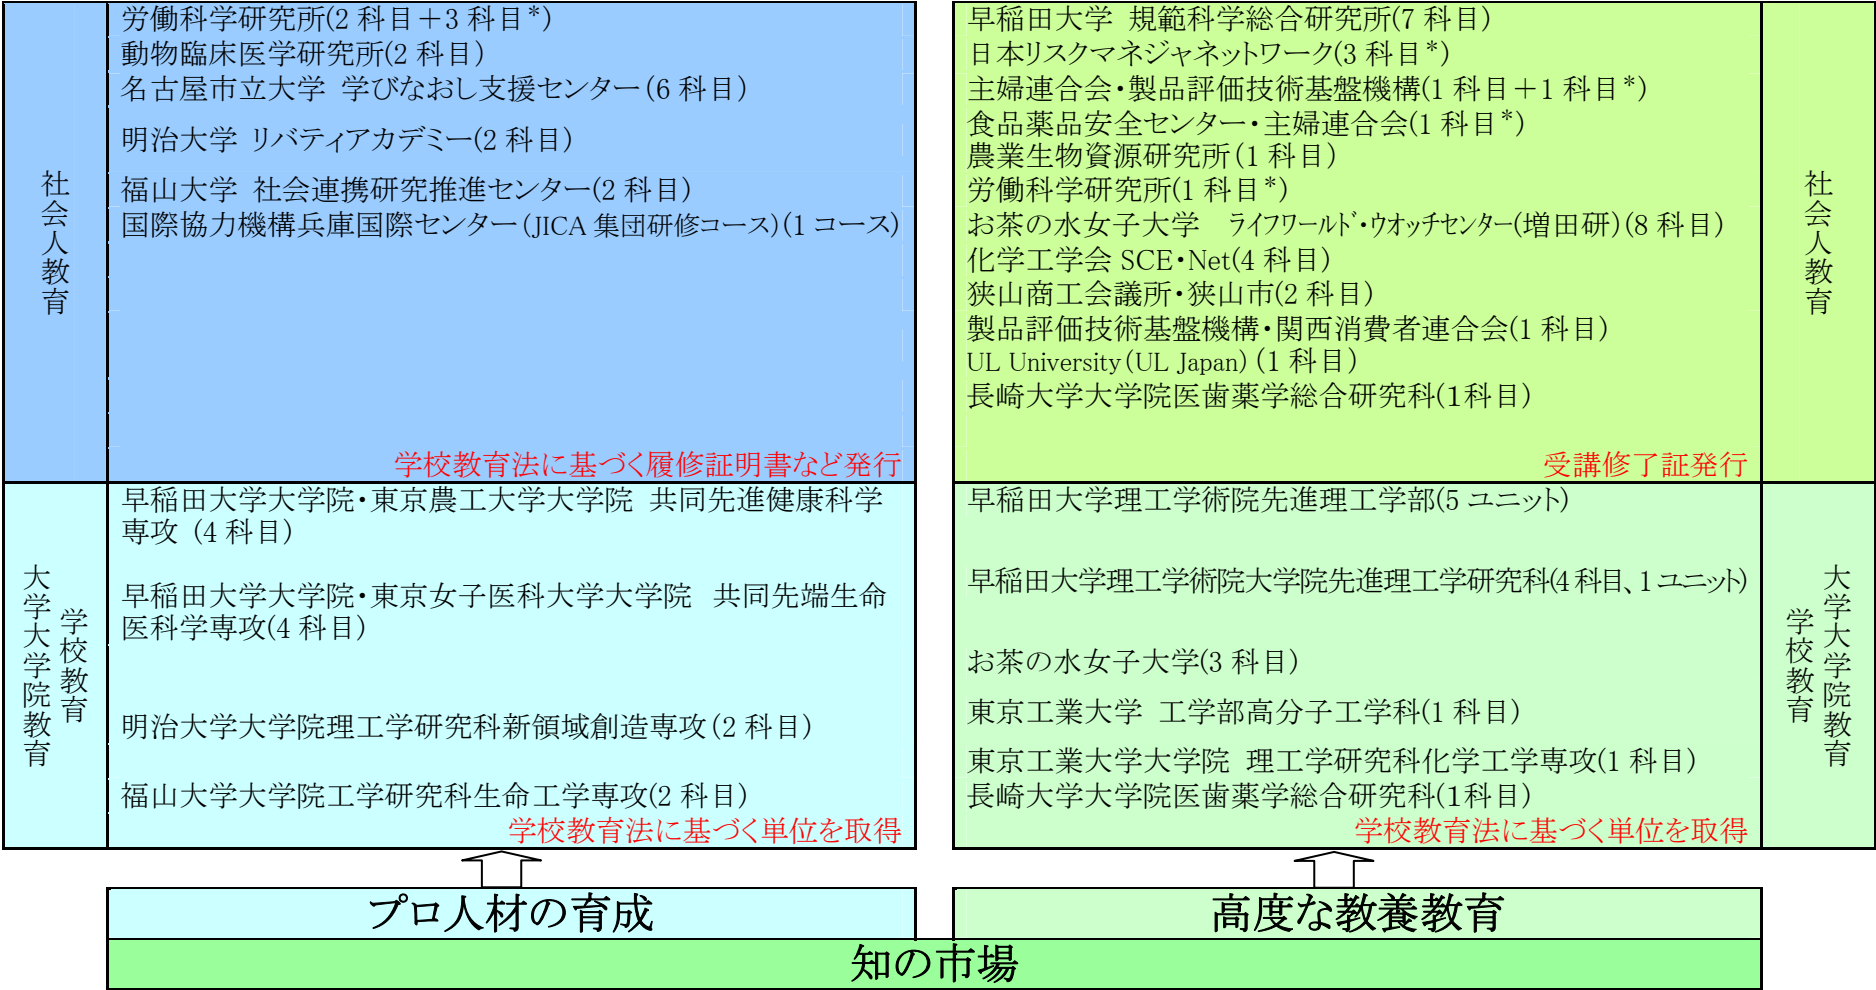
社会人教育

労働科学研究所(2 科目＋3 科目*)
動物臨床医学研究所(2 科目)
名古屋市立大学 学びなおし支援センター(6 科目)
明治大学 リバティアカデミー(2 科目)
福山大学 社会連携研究推進センター(2 科目)
国際協力機構兵庫国際センター(JICA 集団研修コース)(1 コース)

学校教育法に基づく履修証明書など発行

早稲田大学 規範科学総合研究所(7 科目)
日本リスクマネジャネットワーク(3 科目*)
主婦連合会・製品評価技術基盤機構(1 科目＋1 科目*)
食品薬品安全センター・主婦連合会(1 科目*)
農業生物資源研究所(1 科目)
労働科学研究所(1 科目*)
お茶の水女子大学 ライフワールド・ウオッチセンター(増田研)(8 科目)
化学工学会 SCE・Net(4 科目)
狭山商工会議所・狭山市(2 科目)
製品評価技術基盤機構・関西消費者連合会(1 科目)
UL University(UL Japan) (1 科目)
長崎大学大学院医歯薬学総合研究科(1科目)

受講修了証発行

社会人教育

大学大学院教育 学校教育

早稲田大学大学院・東京農工大学大学院 共同先進健康科学専攻 (4 科目)

早稲田大学大学院・東京女子医科大学大学院 共同先端生命医科学専攻(4 科目)

明治大学大学院理工学研究科新領域創造専攻(2 科目)

福山大学大学院工学研究科生命工学専攻(2 科目)

学校教育法に基づく単位を取得

早稲田大学理工学術院先進理工学部(5 ユニット)

早稲田大学理工学術院大学院先進理工学研究科(4 科目、1 ユニット)

お茶の水女子大学(3 科目)

東京工業大学 工学部高分子工学科(1 科目)

東京工業大学大学院 理工学研究科化学工学専攻(1 科目)
長崎大学大学院医歯薬学総合研究科(1科目)

学校教育法に基づく単位を取得

学校教育 大学大学院教育

プロ人材の育成

高度な教養教育

知の市場